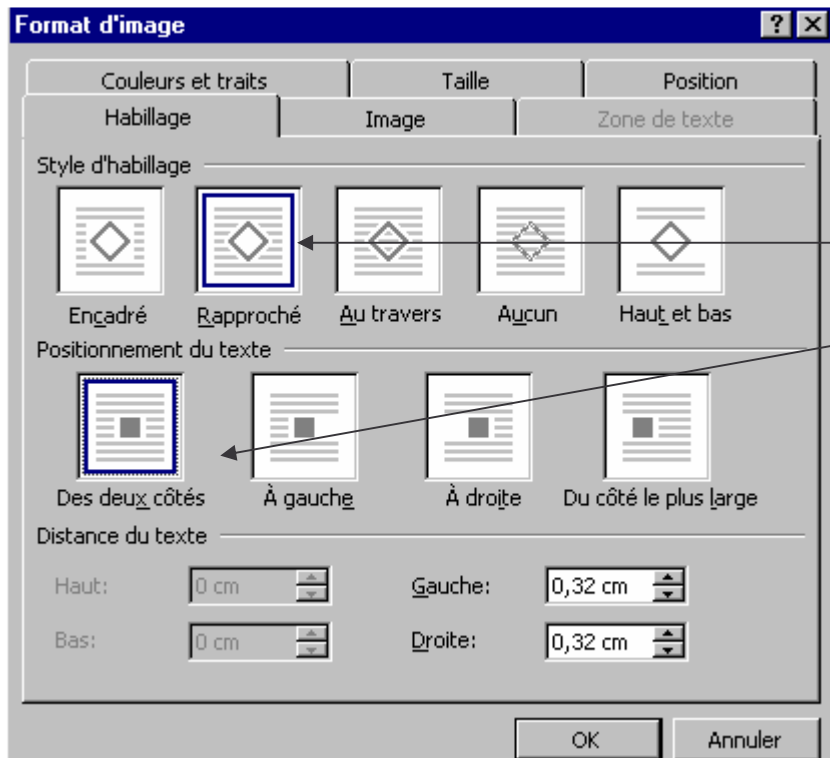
Format d'image

?

Couleurs et traits

Taille

Position

Habillage

Image

Zone de texte

Style d'habillage

Encadré

Rapproché

Au travers

Aucun

Haut et bas

Positionnement du texte

Des deux côtés

À gauche

À droite

Du côté le plus large

Distance du texte

Haut:

0 cm

Bas:

0 cm

Gauche:

0,32 cm

Droite:

0,32 cm

OK

Annuler